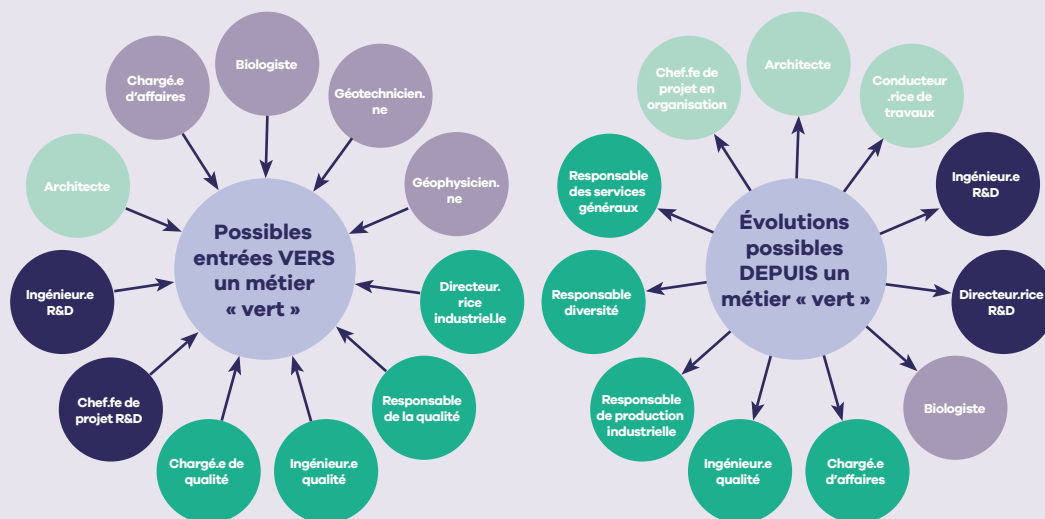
Possibles entrées VERS un métier « vert »

Chargé.e d'affaires

Biologiste

Géotechnicien.ne

Géophysicien.ne

Directeur.rice industriel.le

Responsable de la qualité

Ingénieur.e qualité

Chargé.e de qualité

Chef.fe de projet R&D

Ingénieur.e R&D

Architecte

Évolutions possibles DEPUIS un métier « vert »

Chef.fe de projet en organisation

Architecte

Conducteur.rice de travaux

Ingénieur.e R&D

Directeur.rice R&D

Biologiste

Chargé.e d'affaires

Ingénieur.e qualité

Responsable de production industrielle

Responsable diversité

Responsable des services généraux